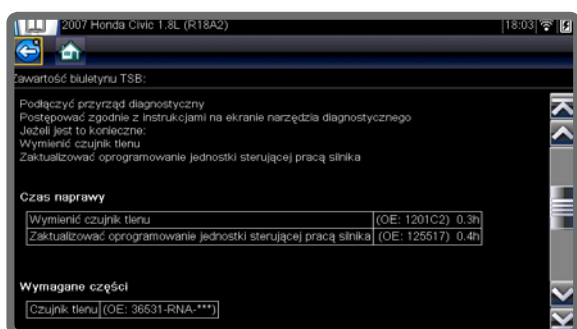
2007 Honda Civic 1.8L (R18A2)

18:03

Zawartość biuletynu TSB:

Podłączyć przyrząd diagnostyczny
Postępować zgodnie z instrukcjami na ekranie narzędzia diagnostycznego
Jeżeli jest to konieczne:
Wymienić czujnik tlenu
Zaktualizować oprogramowanie jednostki sterującej pracą silnika

Czas naprawy

| Wymienić czujnik tlenu | (OE: 1201C2) 0.3h |
|---|---|
| Zaktualizować oprogramowanie jednostki sterującej pracą silnika | (OE: 125517) 0.4h |

Wymagane części

| Czujnik tlenu | (OE: 36531-RNA-***) |
|---|---|